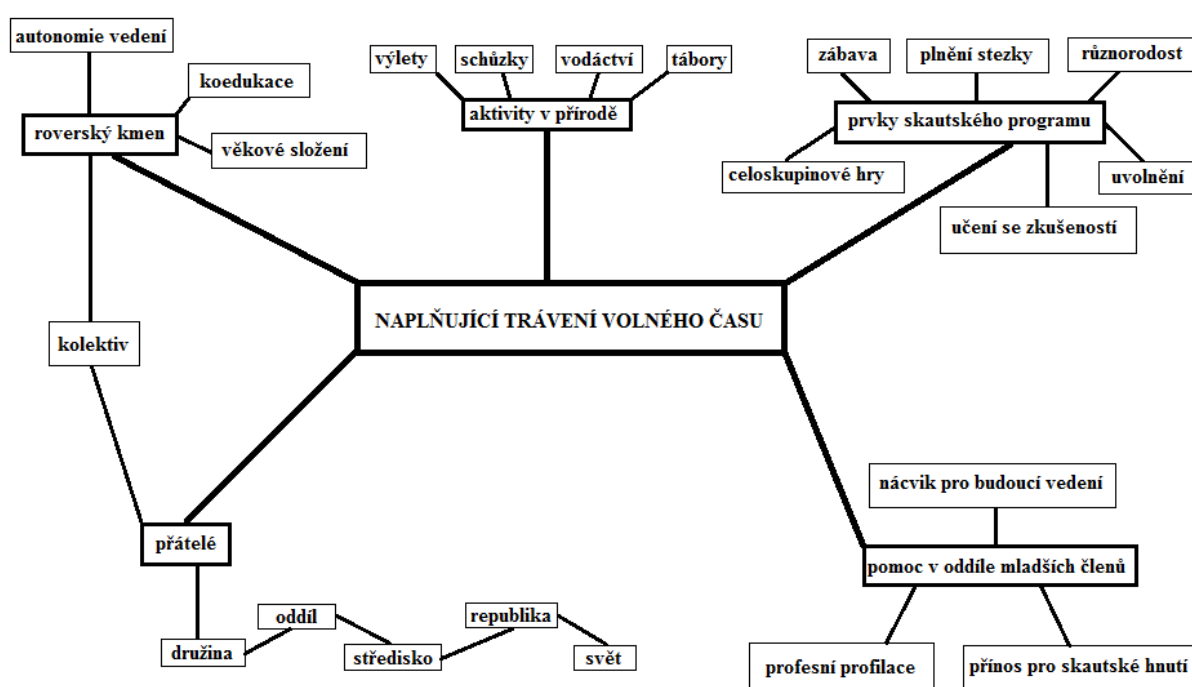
autonomie vedení

koedukace

roverský kmen

věkové složení

výlety

schůzky

vodáctví

tábory

aktivity v přírodě

zábava

plnění stezky

různorodost

prvky skautského programu

celoskupinové hry

uvolnění

učení se zkušeností

NAPLŇUJÍCÍ TRÁVENÍ VOLNÉHO ČASU

kolektiv

přátelé

družina

oddíl

středisko

republika

svět

nácvik pro budoucí vedení

pomoc v oddíle mladších členů

profesní profilace

přínos pro skautské hnutí